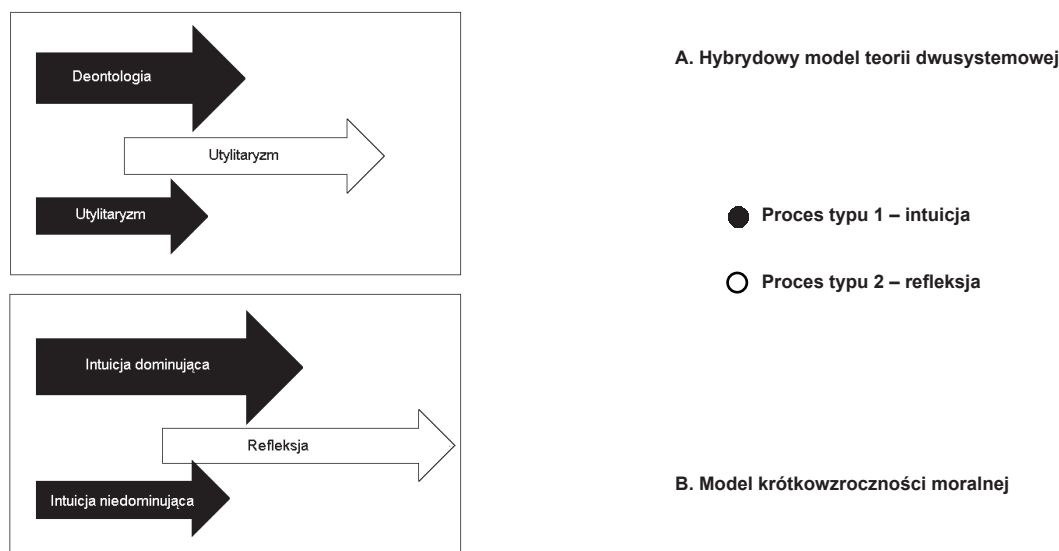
A. Hybrydowy model teorii dwusystemowej

Deontologia

Utylitaryzm

Utylitaryzm

Proces typu 1 – intuicja

Proces typu 2 – refleksja

Intuicja dominująca

Refleksja

Intuicja niedominująca

B. Model krótkowzroczności moralnej